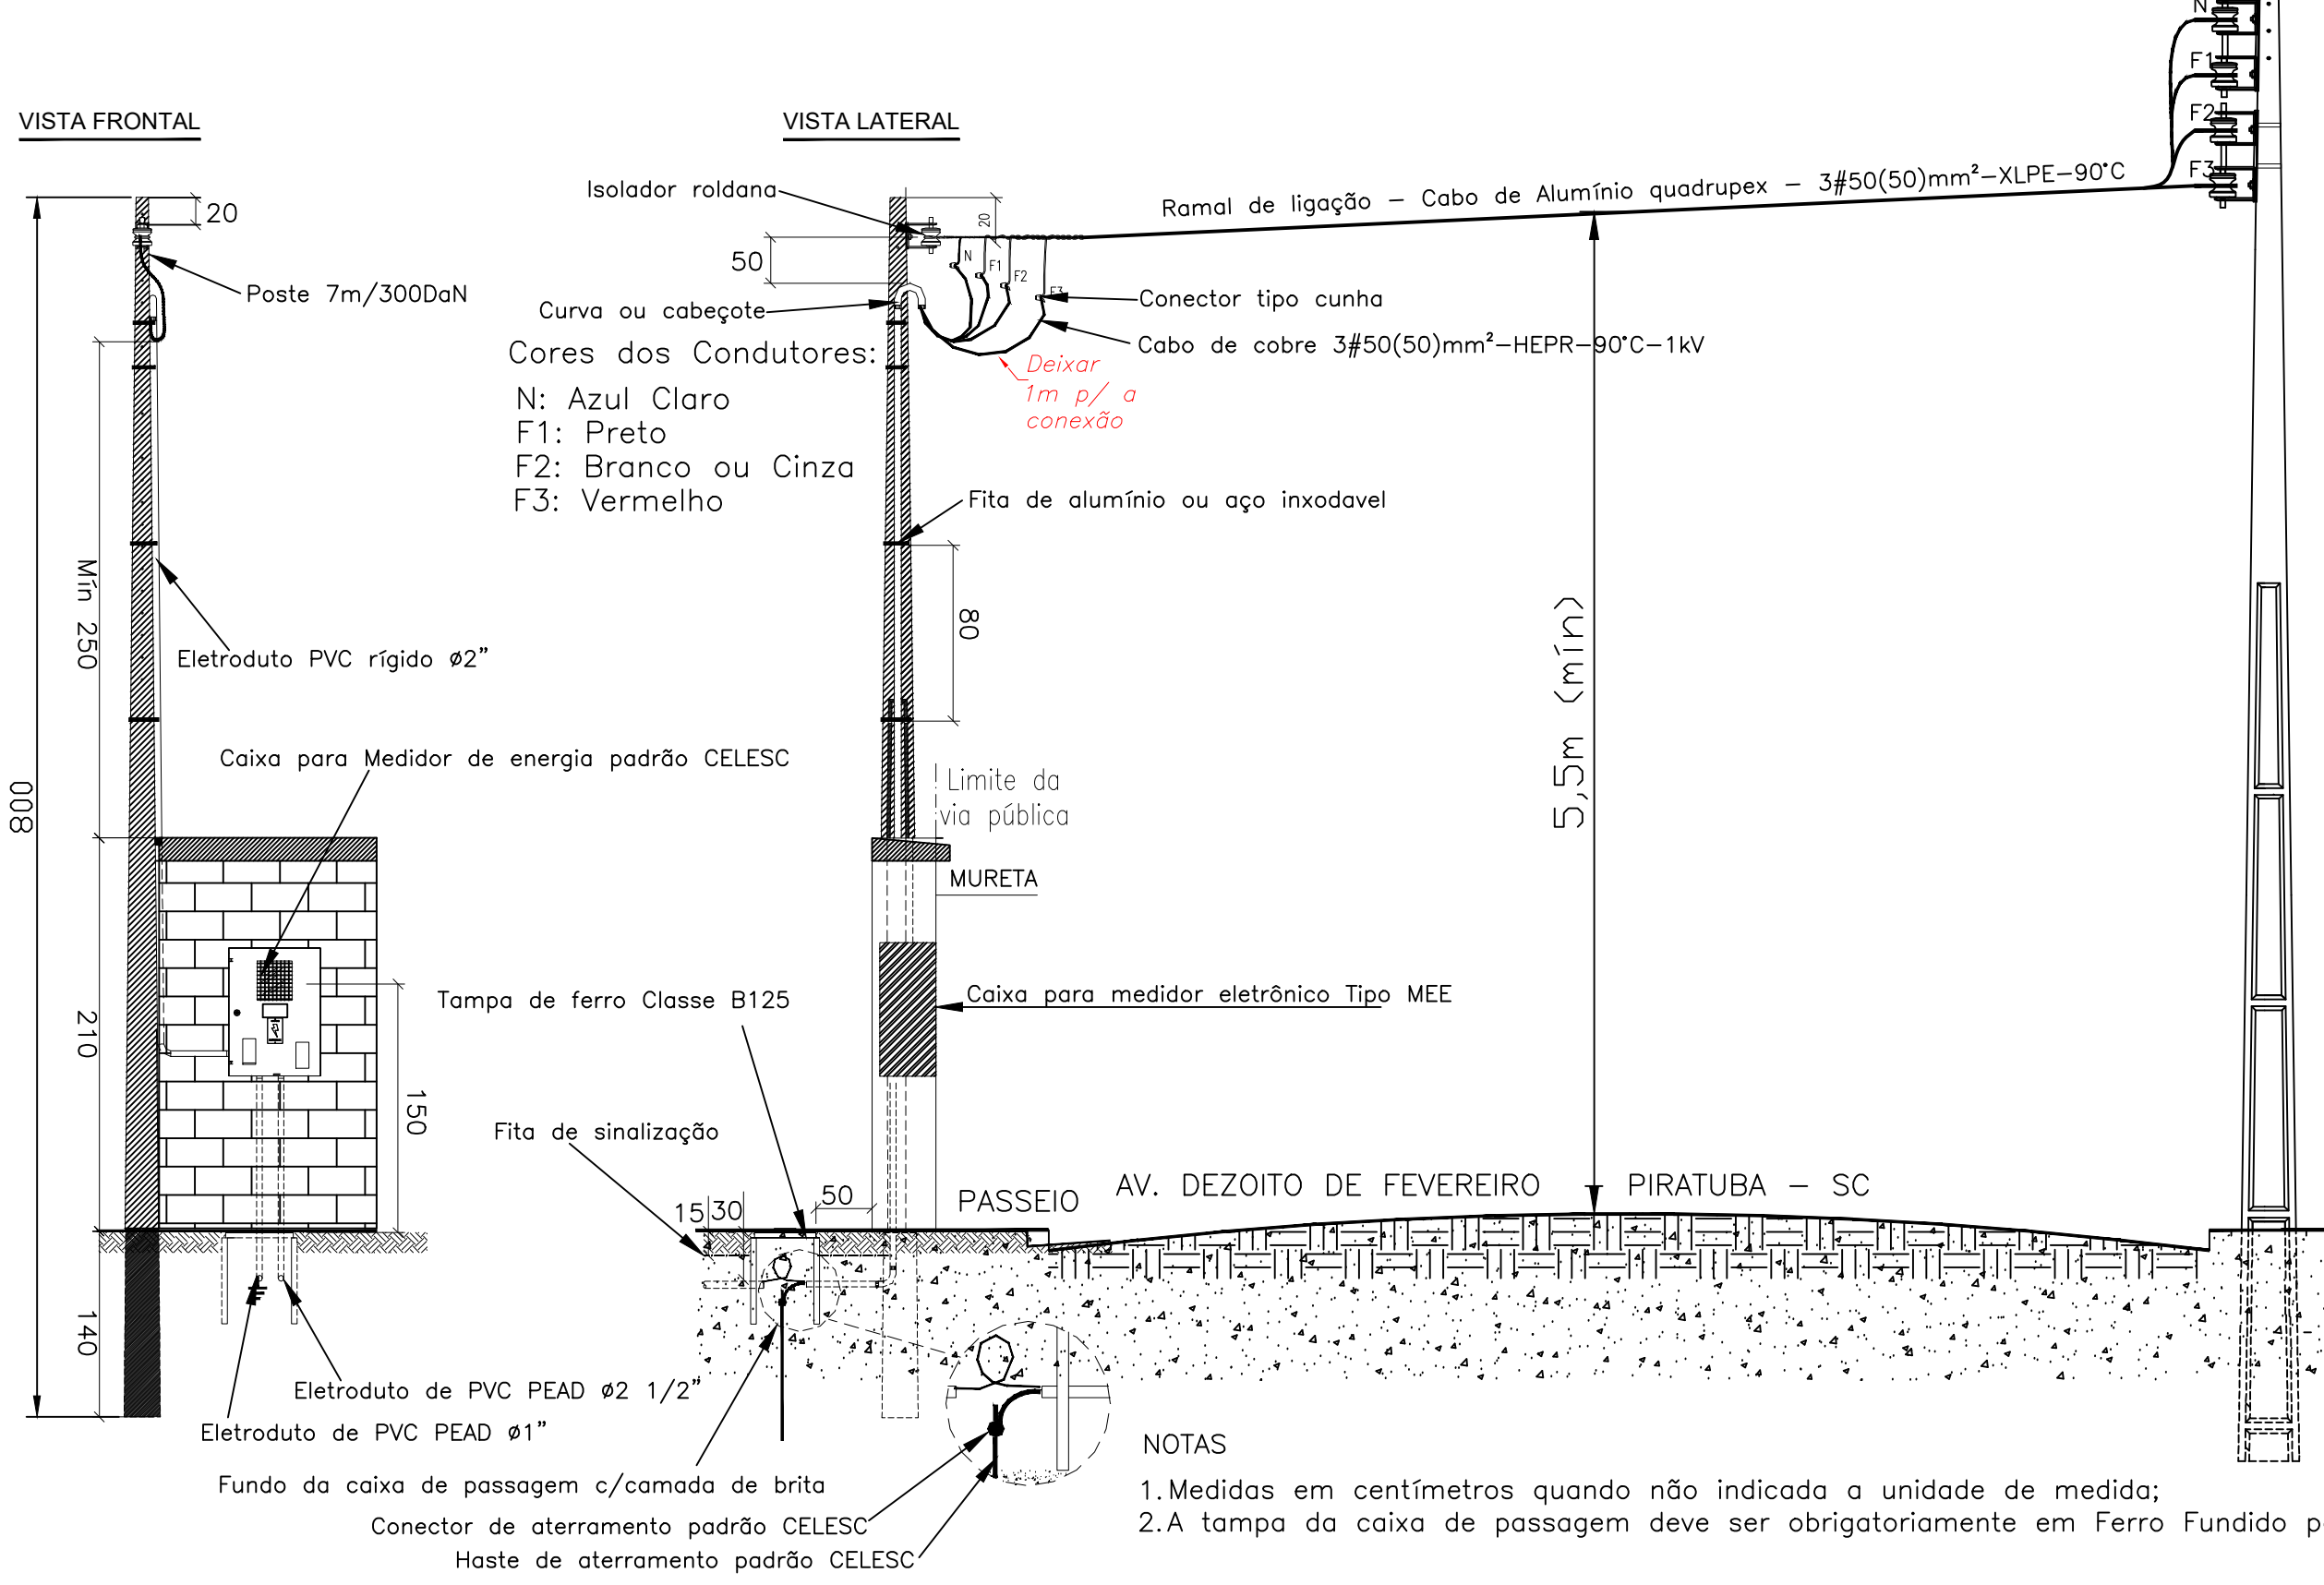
VISTA FRONTAL

VISTA LATERAL

N
F1
F2
F3

Isolador roldana

Ramal de ligação – Cabo de Alumínio quadrupex – 3#50(50)mm²–XLPE–90°C

20

20

50

Poste 7m/300DaN

N F1 F2 F3

Conector tipo cunha

Curva ou cabeçote

Cabo de cobre 3#50(50)mm²–HEPR–90°C–1kV

Cores dos Condutores:

N: Azul Claro
F1: Preto
F2: Branco ou Cinza
F3: Vermelho

Deixar 1m p/ a conexão

Fita de alumínio ou aço inxodavel

Mín 250

80

Eletroduto PVC rígido ø2"

5,5m (mín)

800

Caixa para Medidor de energia padrão CELESC

Limite da via pública

MURETA

210

Tampa de ferro Classe B125

Caixa para medidor eletrônico Tipo MEE

150

Fita de sinalização

15 30

50

PASSEIO

AV. DEZOITO DE FEVEREIRO

PIRATUBA – SC

140

Eletroduto de PVC PEAD ø2 1/2"

Eletroduto de PVC PEAD ø1"

Fundo da caixa de passagem c/camada de brita

Conector de aterramento padrão CELESC

Haste de aterramento padrão CELESC

NOTAS

1.Medidas em centímetros quando não indicada a unidade de medida;
2.A tampa da caixa de passagem deve ser obrigatoriamente em Ferro Fundido p